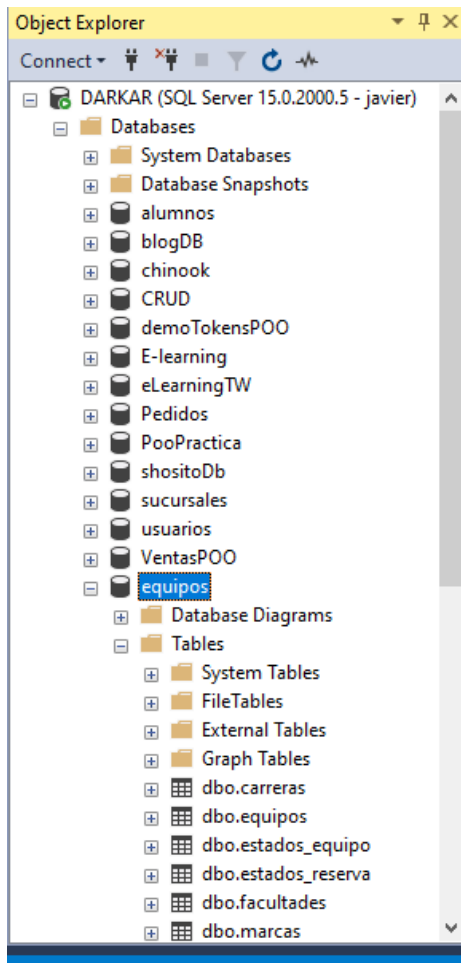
Object Explorer

Connect

DARKAR (SQL Server 15.0.2000.5 - javier)
Databases
System Databases
Database Snapshots
alumnos
blogDB
chinook
CRUD
demoTokensPOO
E-learning
eLearningTW
Pedidos
PooPractica
shositoDb
sucursales
usuarios
VentasPOO
equipos
Database Diagrams
Tables
System Tables
FileTables
External Tables
Graph Tables
dbo.carreras
dbo.equipos
dbo.estados_equipo
dbo.estados_reserva
dbo.facultades
dbo.marcas